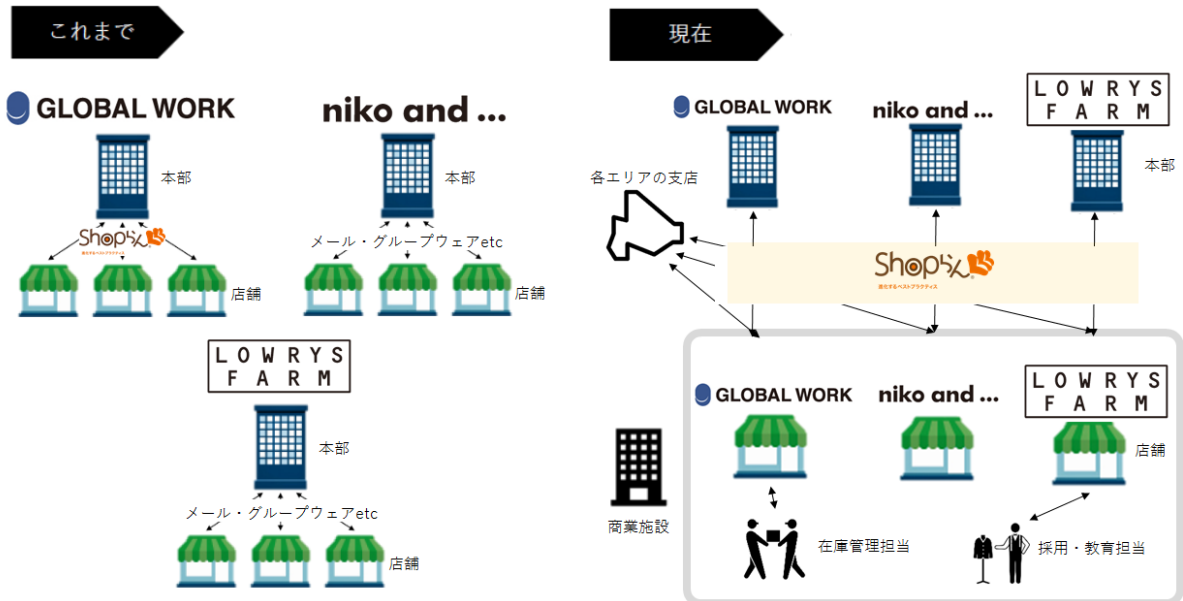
これまで

GLOBAL WORK

本部

Shopらん
進化するベストプラクティス

店舗

niko and ...

本部

メール・グループウェアetc

店舗

LOWRYS FARM

本部

メール・グループウェアetc

店舗

現在

GLOBAL WORK

niko and ...

LOWRYS FARM

本部

各エリアの支店

Shopらん
進化するベストプラクティス

GLOBAL WORK

niko and ...

LOWRYS FARM

店舗

商業施設

在庫管理担当

採用・教育担当